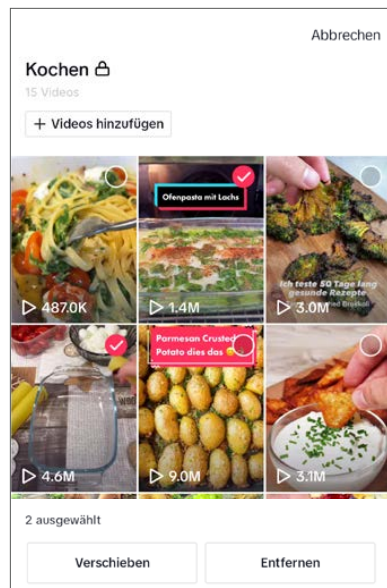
Abbrechen

Kochen

15 Videos

+ Videos hinzufügen

Ofenpasta mit Lachs

Ich teste 50 Tage lang gesunde Rezepte

487.0K

1.4M

3.0M

Parmesan Crusted Potato dies das

4.6M

9.0M

3.1M

2 ausgewählt

Verschieben

Entfernen